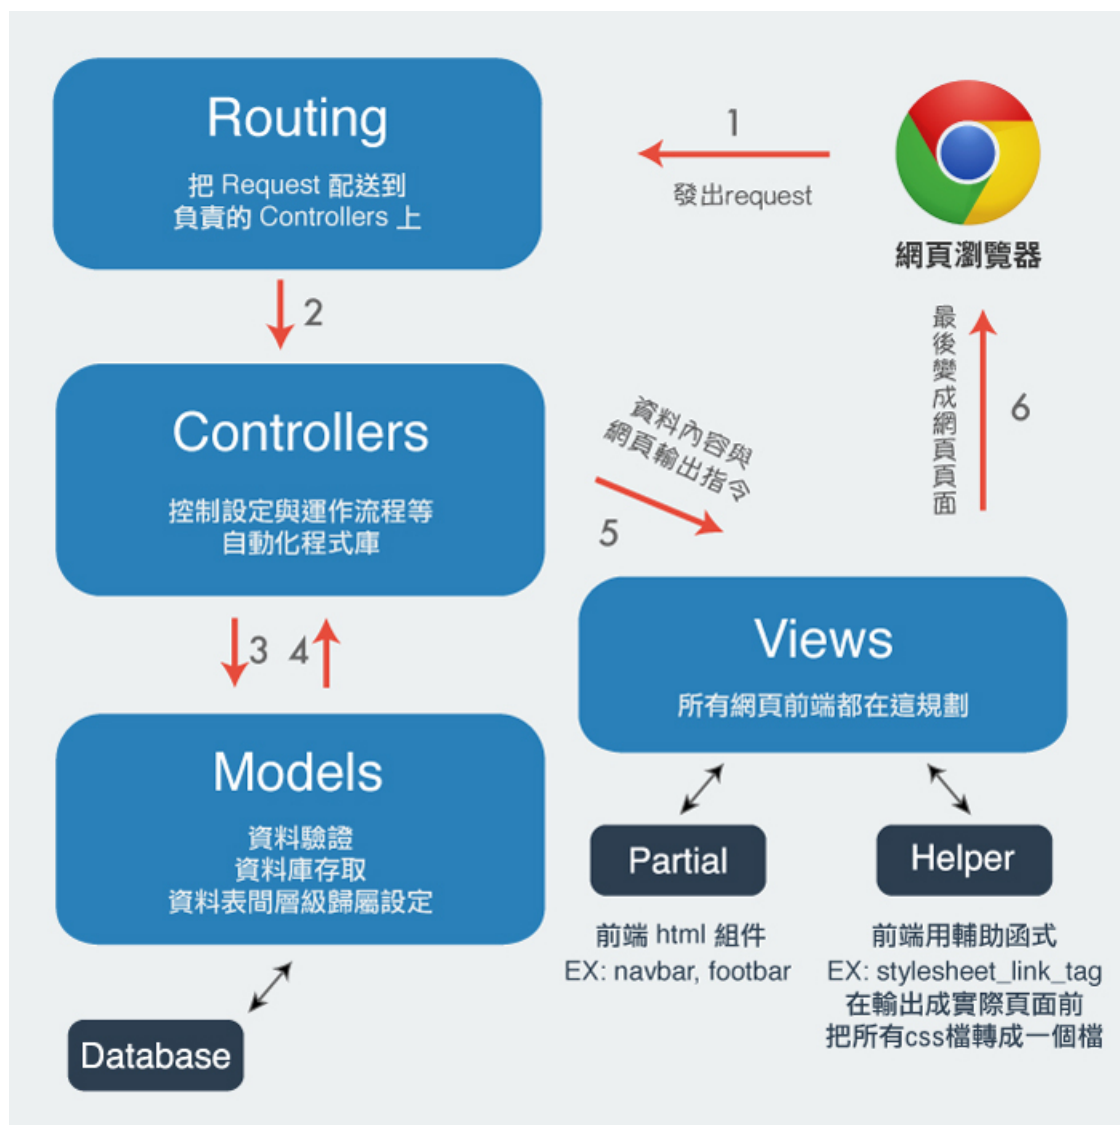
Routing

把 Request 配送到
負責的 Controllers 上

1

發出request

網頁瀏覽器

2

Controllers

控制設定與運作流程等
自動化程式庫

資料內容與
網頁輸出指令

5

最後變成網頁頁面

6

3 4

Views

所有網頁前端都在這規劃

Models

資料驗證
資料庫存取
資料表間層級歸屬設定

Partial

Helper

前端 html 組件
EX: navbar, footbar

前端用輔助函式
EX: stylesheet_link_tag
在輸出成實際頁面前
把所有css檔轉成一個檔

Database